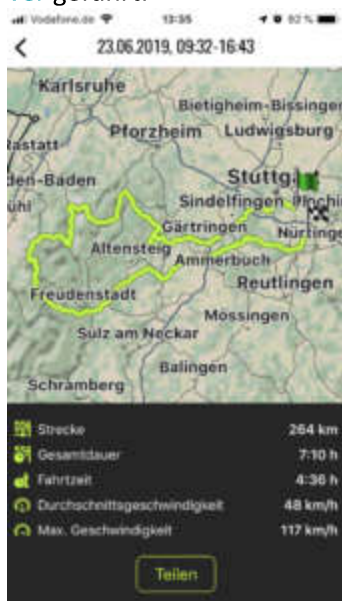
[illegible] gefahren.

Vodafone.de 13:35 92 %

<

23.06.2019, 09:32-16:43

Karlsruhe
Bietigheim-Bissinge
Pforzheim
Ludwigsburg
astatt
den-Baden
Stuttg
Plochi
Sindelfingen
ühl
Gärtringen
Nürting
Altensteig
Ammerbuch
Reutlingen
Freudenstadt
Mössingen
Sulz am Neckar
Balingen
Schramberg

| | |
|---|---|
| Strecke | 264 km |
| Gesamtdauer | 7:10 h |
| Fahrzeit | 4:36 h |
| Durchschnittsgeschwindigkeit | 48 km/h |
| Max. Geschwindigkeit | 117 km/h |

Teilen